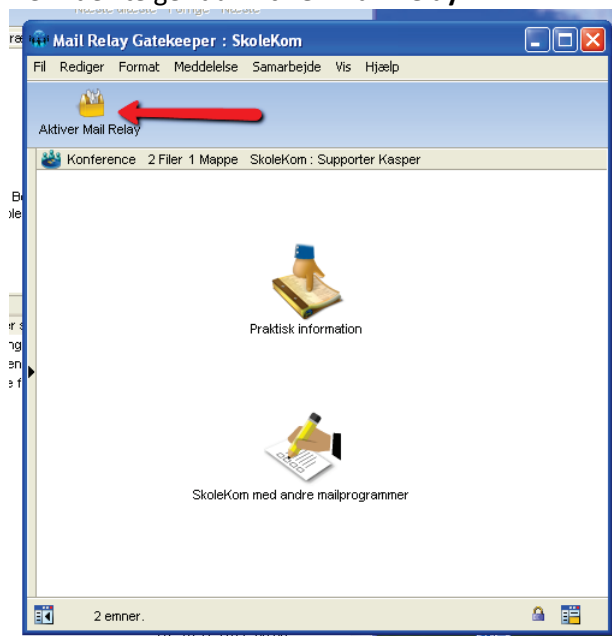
Mail Relay Gatekeeper : SkoleKom

Fil Rediger Format Meddelelse Samarbejde Vis Hjælp

Aktiver Mail Relay

Konference 2 Filer 1 Mappe SkoleKom : Supporter Kasper

Praktisk information

SkoleKom med andre mailprogrammer

2 emner.